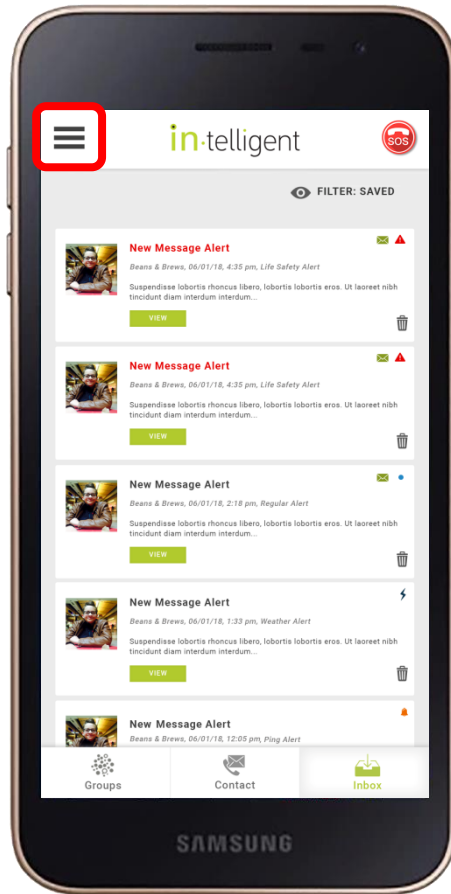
in·telligent

SOS

FILTER: SAVED

New Message Alert

Beans & Brews, 06/01/18, 4:35 pm, Life Safety Alert

Suspendisse lobortis rhoncus libero, lobortis libero eros. Ut laoreet nibh tincidunt diam interdum interdum...

VIEW

New Message Alert

Beans & Brews, 06/01/18, 4:35 pm, Life Safety Alert

Suspendisse lobortis rhoncus libero, lobortis libero eros. Ut laoreet nibh tincidunt diam interdum interdum...

VIEW

New Message Alert

Beans & Brews, 06/01/18, 2:18 pm, Regular Alert

Suspendisse lobortis rhoncus libero, lobortis libero eros. Ut laoreet nibh tincidunt diam interdum interdum...

VIEW

New Message Alert

Beans & Brews, 06/01/18, 1:33 pm, Weather Alert

Suspendisse lobortis rhoncus libero, lobortis libero eros. Ut laoreet nibh tincidunt diam interdum interdum...

VIEW

New Message Alert

Beans & Brews, 06/01/18, 12:05 pm, Ping Alert

Groups

Contact

Inbox

SAMSUNG